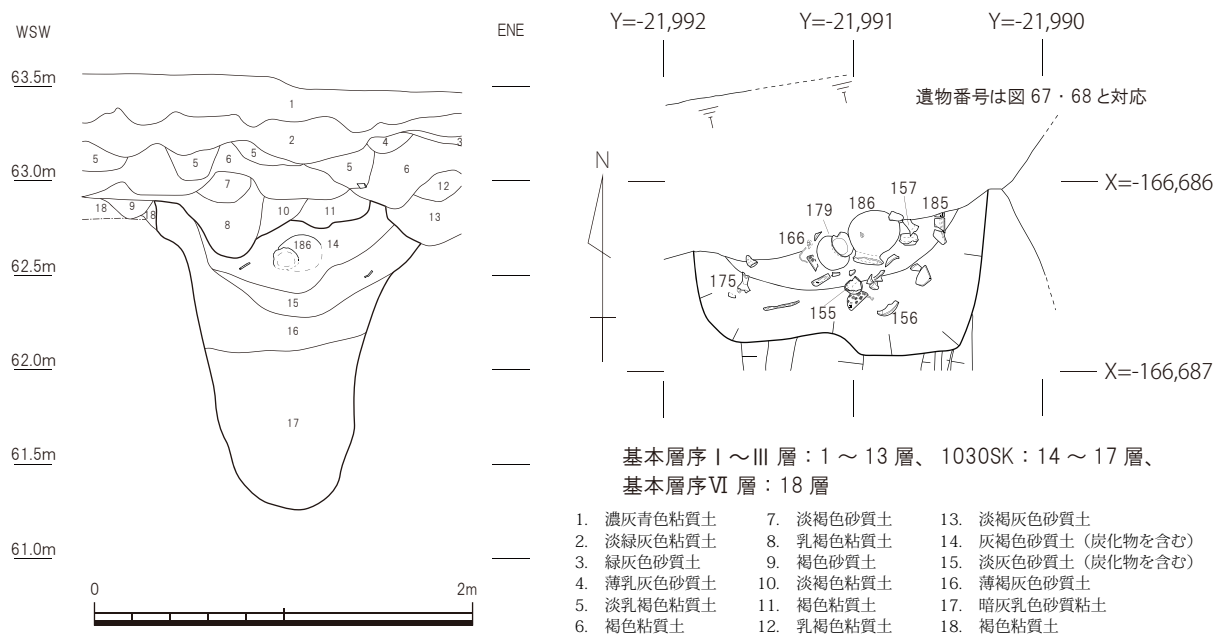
WSW

ENE

63.5m

63.0m

62.5m

62.0m

61.5m

61.0m

1
2
3
4
5
5
5
5
6
6
7
8
9
10
11
12
13
14
15
16
17
18
18
186

0

2m

Y=-21,992
Y=-21,991
Y=-21,990

遺物番号は図 67・68 と対応

N

X=-166,686

X=-166,687

179
186
157
185
166
175
155
156

基本層序Ⅰ～Ⅲ 層：1 ～ 13 層、 1030SK：14 ～ 17 層、
基本層序Ⅵ 層：18 層

1. 濃灰青色粘質土
2. 淡緑灰色粘質土
3. 緑灰色砂質土
4. 薄乳灰色砂質土
5. 淡乳褐色粘質土
6. 褐色粘質土

7. 淡褐色砂質土
8. 乳褐色粘質土
9. 褐色砂質土
10. 淡褐色粘質土
11. 褐色粘質土
12. 乳褐色粘質土

13. 淡褐灰色砂質土
14. 灰褐色粘質土（炭化物を含む）
15. 淡灰色砂質土（炭化物を含む）
16. 薄褐灰色砂質土
17. 暗灰乳色砂質粘土
18. 褐色粘質土